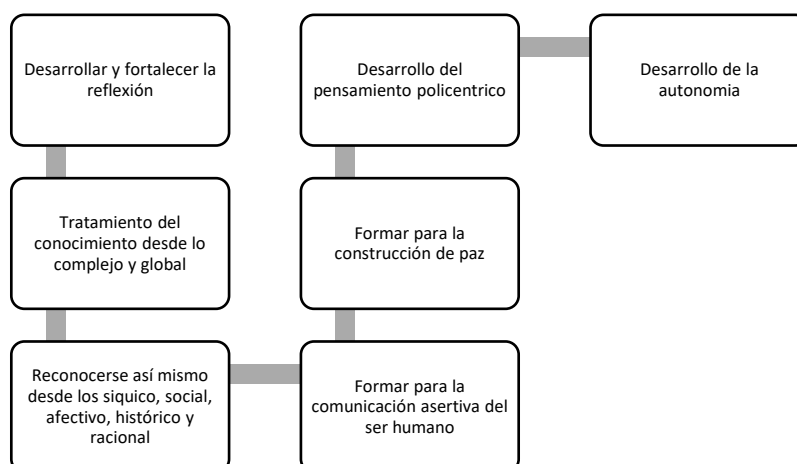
Desarrollar y fortalecer la reflexión

Tratamiento del conocimiento desde lo complejo y global

Reconocerse así mismo desde los siquico, social, afectivo, histórico y racional

Formar para la comunicación asertiva del ser humano

Formar para la construcción de paz

Desarrollo del pensamiento policentrico

Desarrollo de la autonomia